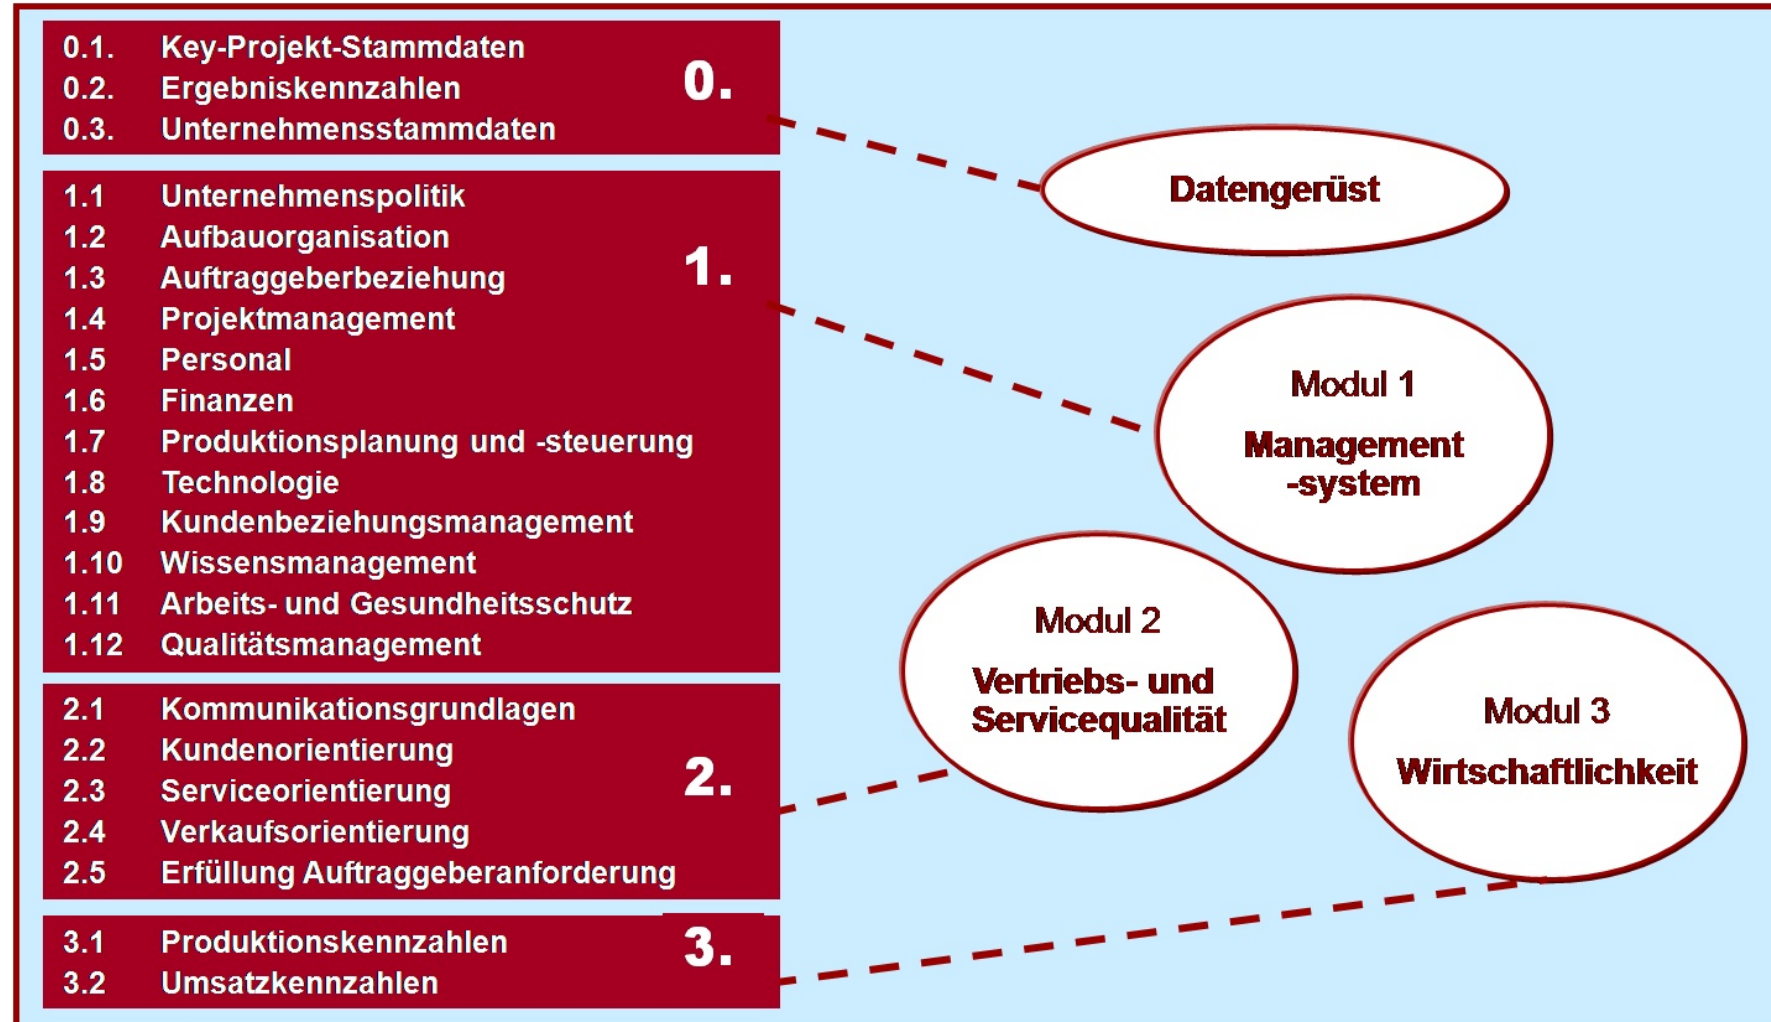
0.1. Key-Projekt-Stammdaten
0.2. Ergebniskennzahlen
0.3. Unternehmensstammdaten

0.

1.1 Unternehmenspolitik
1.2 Aufbauorganisation
1.3 Auftraggeberbeziehung
1.4 Projektmanagement
1.5 Personal
1.6 Finanzen
1.7 Produktionsplanung und -steuerung
1.8 Technologie
1.9 Kundenbeziehungsmanagement
1.10 Wissensmanagement
1.11 Arbeits- und Gesundheitsschutz
1.12 Qualitätsmanagement

1.

2.1 Kommunikationsgrundlagen
2.2 Kundenorientierung
2.3 Serviceorientierung
2.4 Verkaufsorientierung
2.5 Erfüllung Auftraggeberanforderung

2.

3.1 Produktionskennzahlen
3.2 Umsatzkennzahlen

3.

Datengerüst

Modul 1

Management -system

Modul 2

Vertriebs- und Servicequalität

Modul 3

Wirtschaftlichkeit